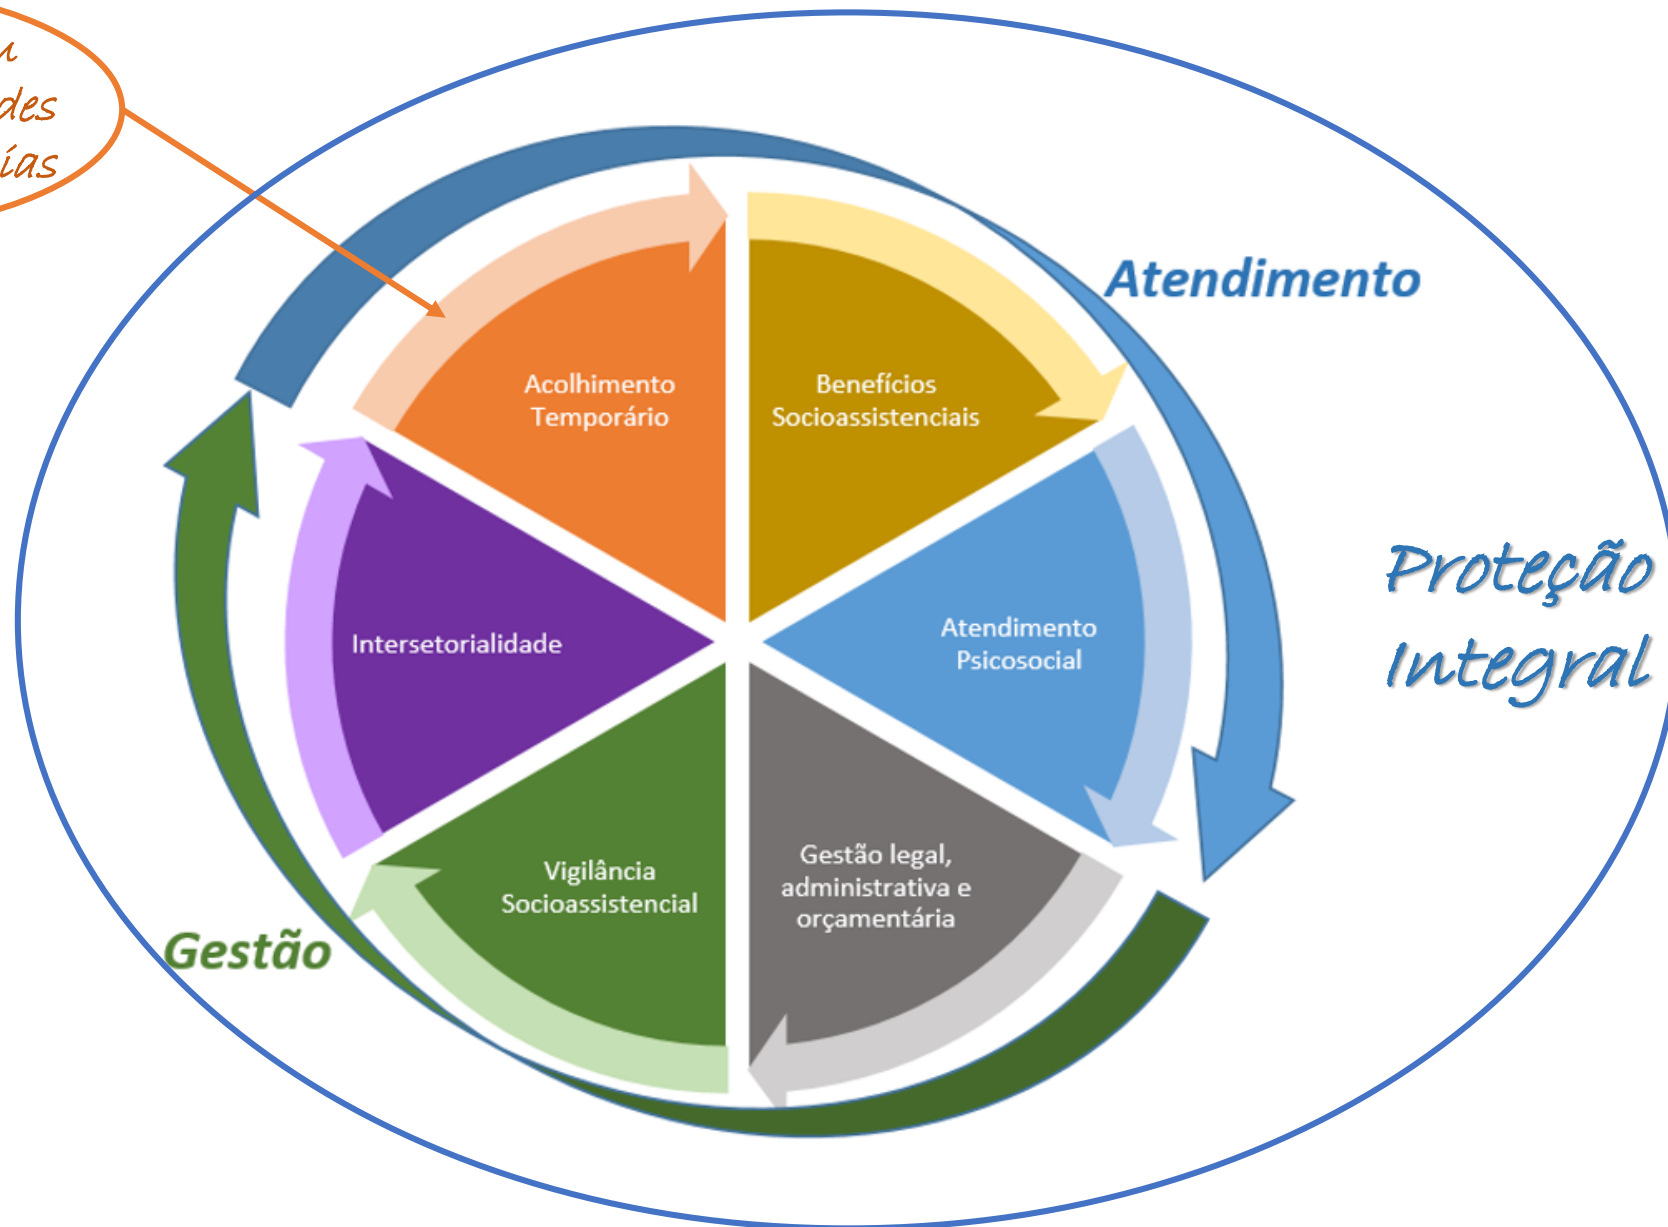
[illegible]u
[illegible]des
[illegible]ías

Atendimento

Acolhimento Temporário

Benefícios Socioassistenciais

Intersetorialidade

Atendimento Psicosocial

Vigilância Socioassistencial

Gestão legal, administrativa e orçamentária

Proteção Integral

Gestão